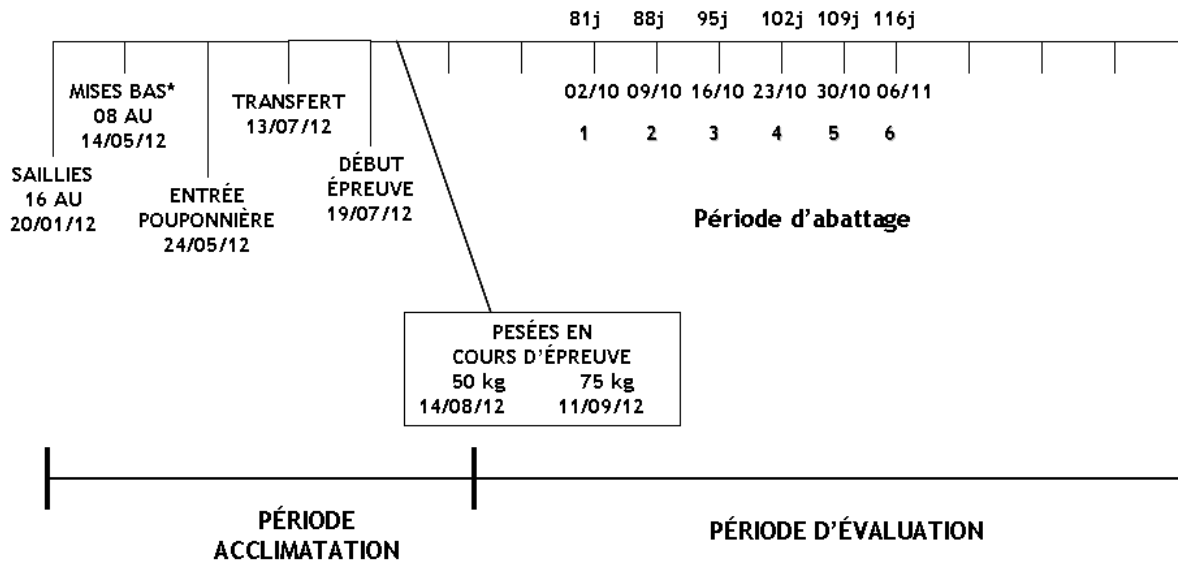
81j 88j 95j 102j 109j 116j

MISES BAS* 08 AU 14/05/12

TRANSFERT 13/07/12

02/10 09/10 16/10 23/10 30/10 06/11

1 2 3 4 5 6

SAILLIES 16 AU 20/01/12

ENTRÉE POUPONNIÈRE 24/05/12

DÉBUT ÉPREUVE 19/07/12

Période d'abattage

PESÉES EN COURS D'ÉPREUVE
50 kg 14/08/12
75 kg 11/09/12

PÉRIODE ACCLIMATATION

PÉRIODE D'ÉVALUATION